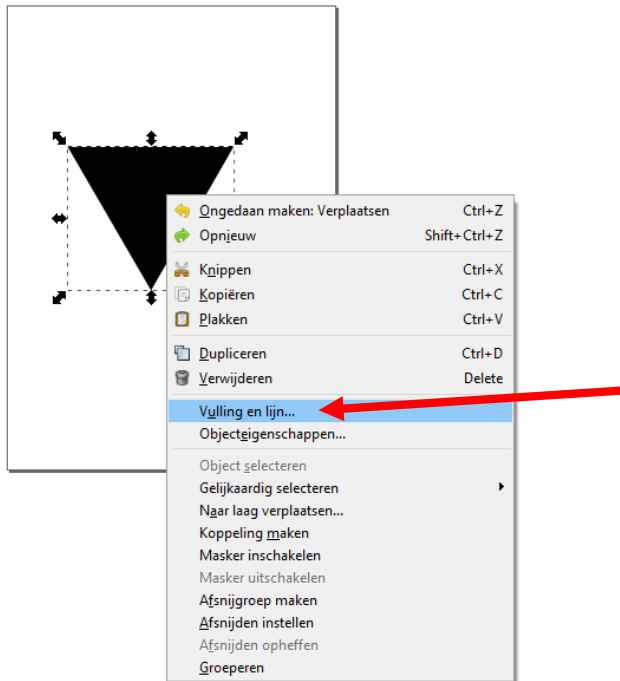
Ongedaan maken: Verplaatsen Ctrl+Z
Opnieuw Shift+Ctrl+Z

Knippen Ctrl+X
Kopiëren Ctrl+C
Plakken Ctrl+V

Dupliceren Ctrl+D
Verwijderen Delete

Vulling en lijn...
Objecteigenschappen...

Object selecteren
Gelijkaardig selecteren
Naar laag verplaatsen...
Koppeling maken
Masker inschakelen
Masker uitschakelen
Afsnijgroep maken
Afsnijden instellen
Afsnijden opheffen
Groeperen